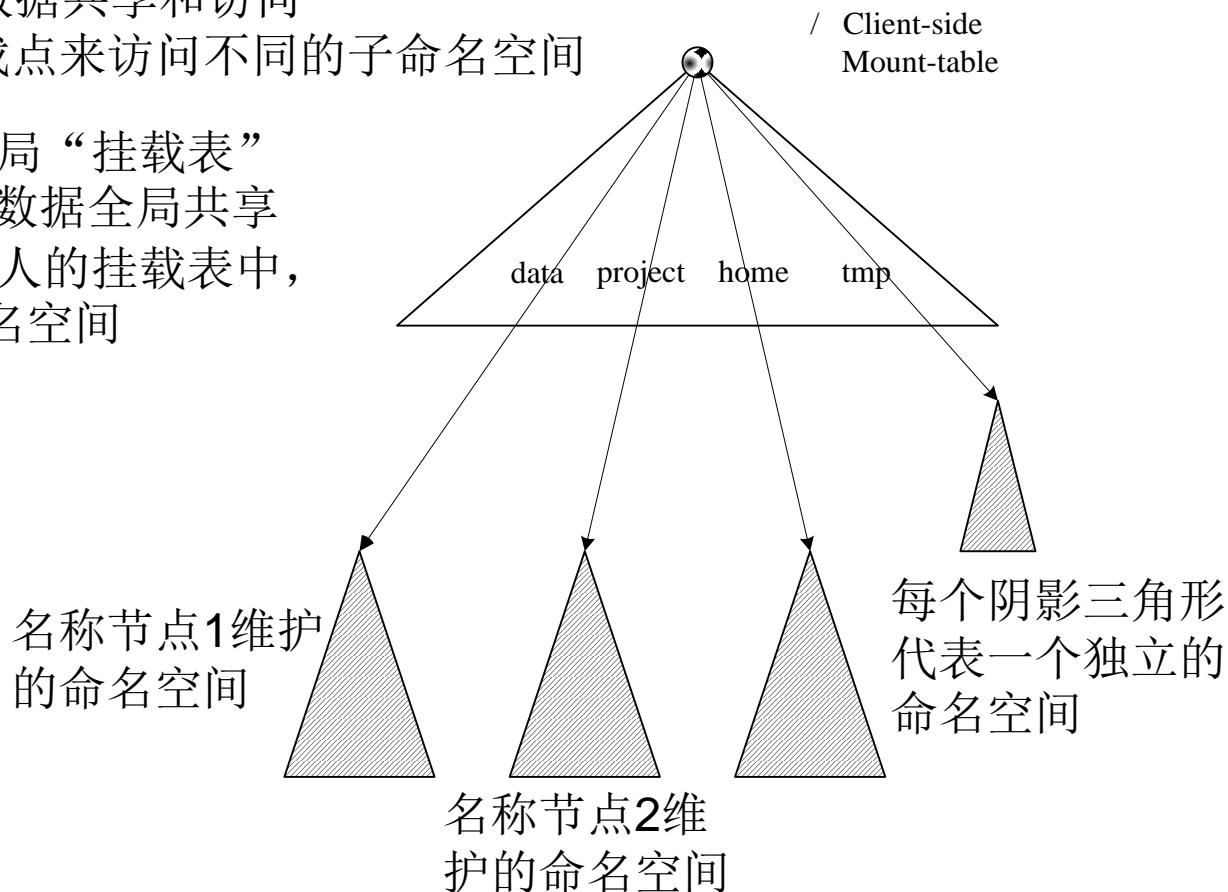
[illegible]数据共享和访问
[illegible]载点来访问不同的子命名空间

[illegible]局“挂载表”
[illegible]数据全局共享
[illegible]人的挂载表中，
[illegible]名空间

/ Client-side
Mount-table

data project home tmp

名称节点1维护的命名空间

名称节点2维护的命名空间

每个阴影三角形代表一个独立的命名空间